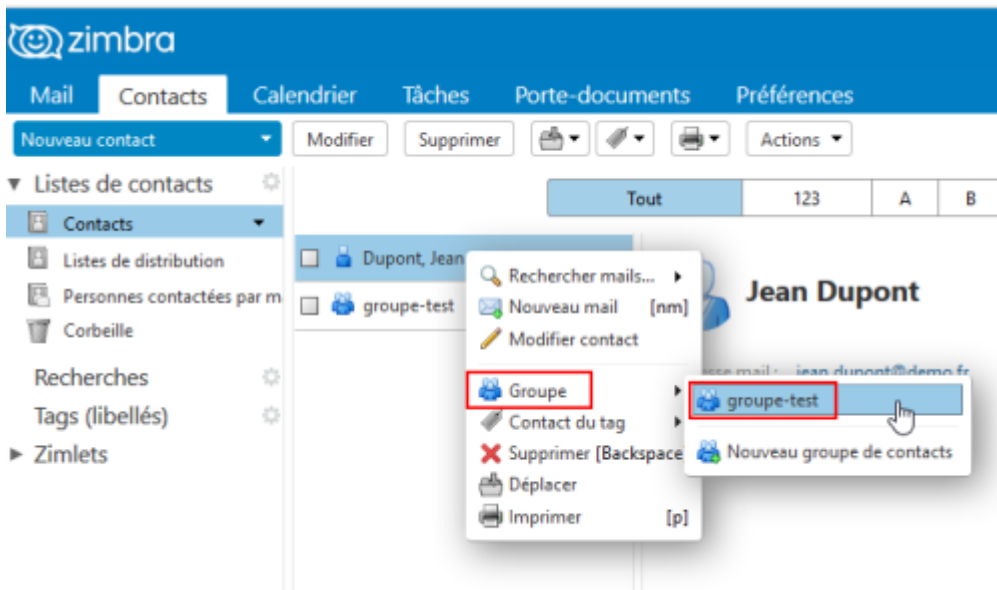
zimbra

Mail Contacts Calendrier Tâches Porte-documents Préférences

Nouveau contact

Modifier Supprimer Actions

▼ Listes de contacts
Contacts
Listes de distribution
Personnes contactées par m
Corbeille
Recherches
Tags (libellés)
► Zimlets

| Tout | 123 | A | B |
|---|---|---|---|

Dupont, Jean
groupe-test

Rechercher mails...
Nouveau mail [nm]
Modifier contact
Groupe
Contact du tag
Supprimer [Backspace
Déplacer
Imprimer [p]

groupe-test
Nouveau groupe de contacts

Jean Dupont
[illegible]sse mail : jean.dupont@demo.fr